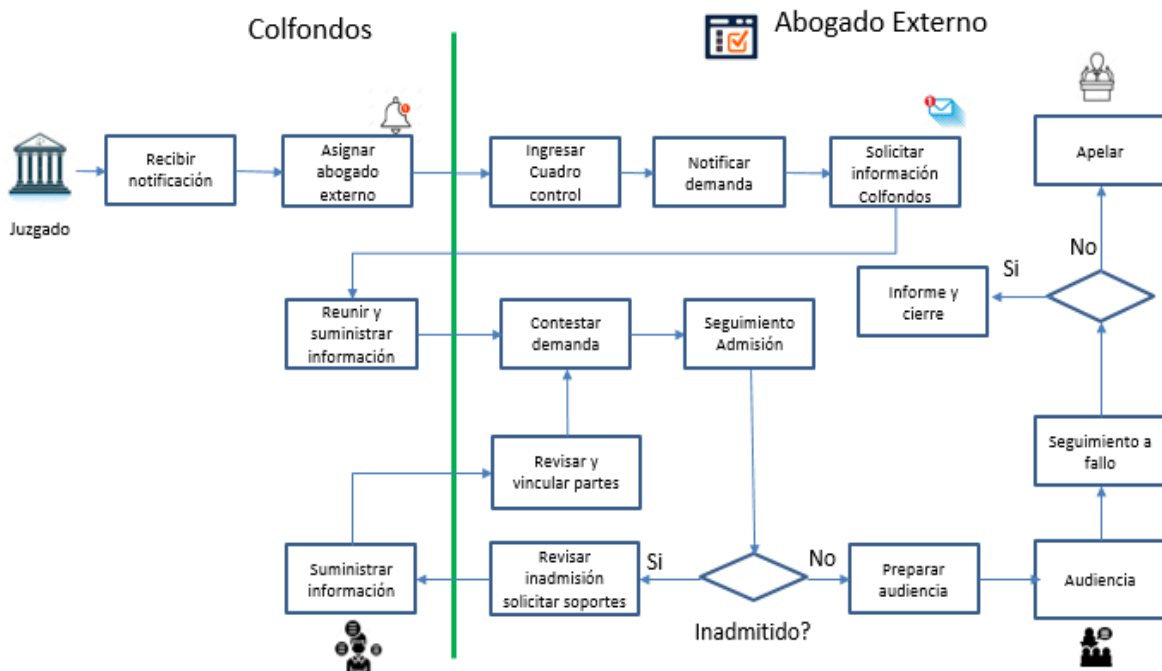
Colfondos

Abogado Externo

Juzgado

Recibir notificación

Asignar abogado externo

Ingresar Cuadro control

Notificar demanda

Solicitar información Colfondos

Apelar

No

Si

Informe y cierre

Reunir y suministrar información

Contestar demanda

Seguimiento Admisión

Revisar y vincular partes

Seguimiento a fallo

Suministrar información

Revisar inadmisión solicitar soportes

Si

No

Preparar audiencia

Audiencia

Inadmitido?